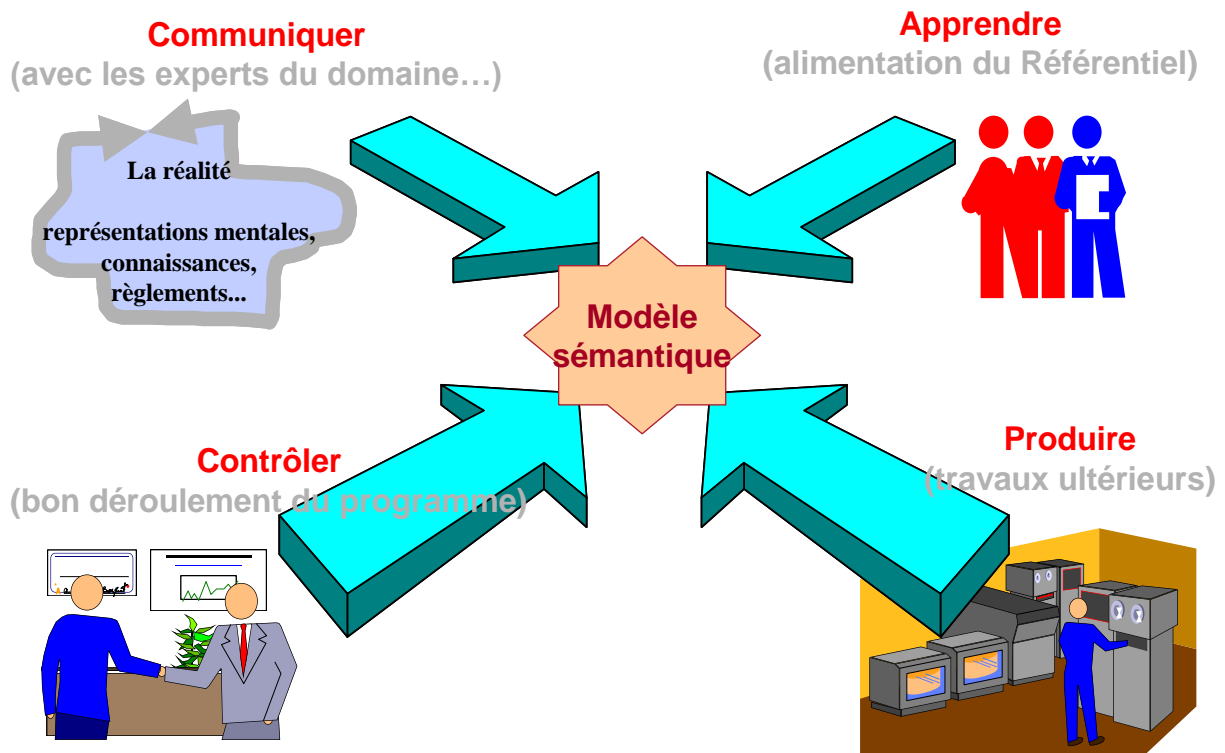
Communiquer
(avec les experts du domaine…)

Apprendre
(alimentation du Référentiel)

La réalité

représentations mentales, connaissances, règlements...

Modèle sémantique

Contrôler
(bon déroulement du programme)

Produire
(travaux ultérieurs)